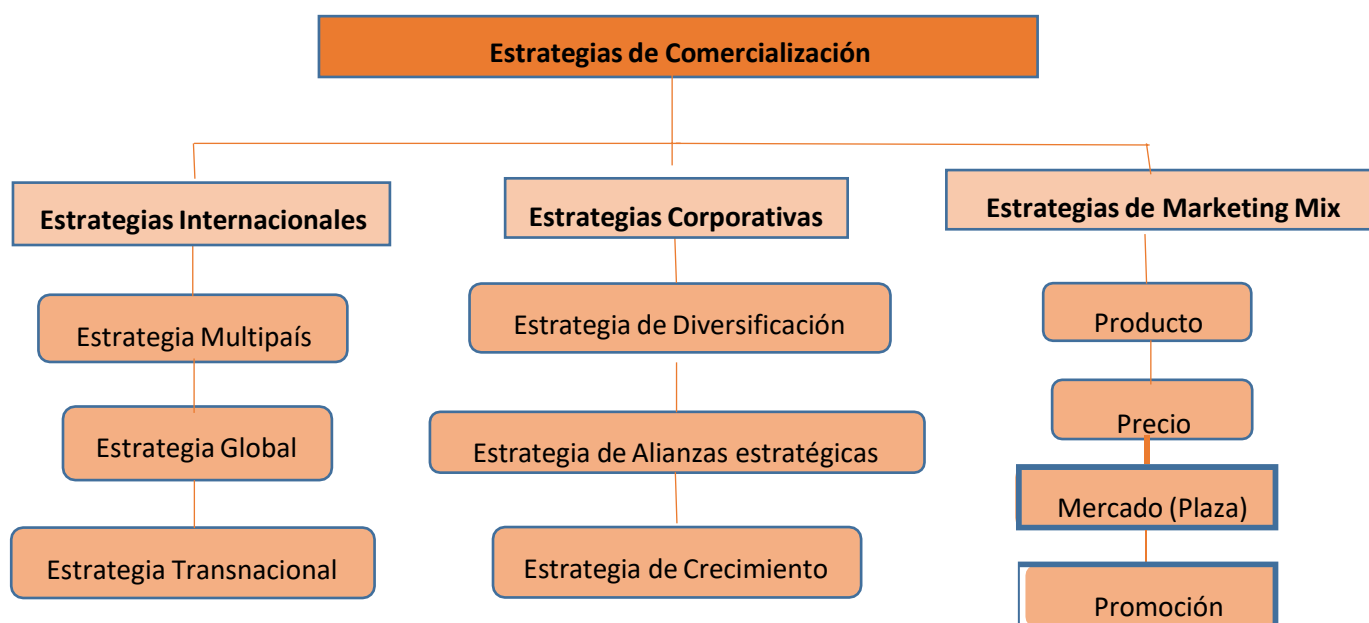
Estrategias de Comercialización

Estrategias Internacionales

Estrategia Multipaís

Estrategia Global

Estrategia Transnacional

Estrategias Corporativas

Estrategia de Diversificación

Estrategia de Alianzas estratégicas

Estrategia de Crecimiento

Estrategias de Marketing Mix

Producto

Precio

Mercado (Plaza)

Promoción